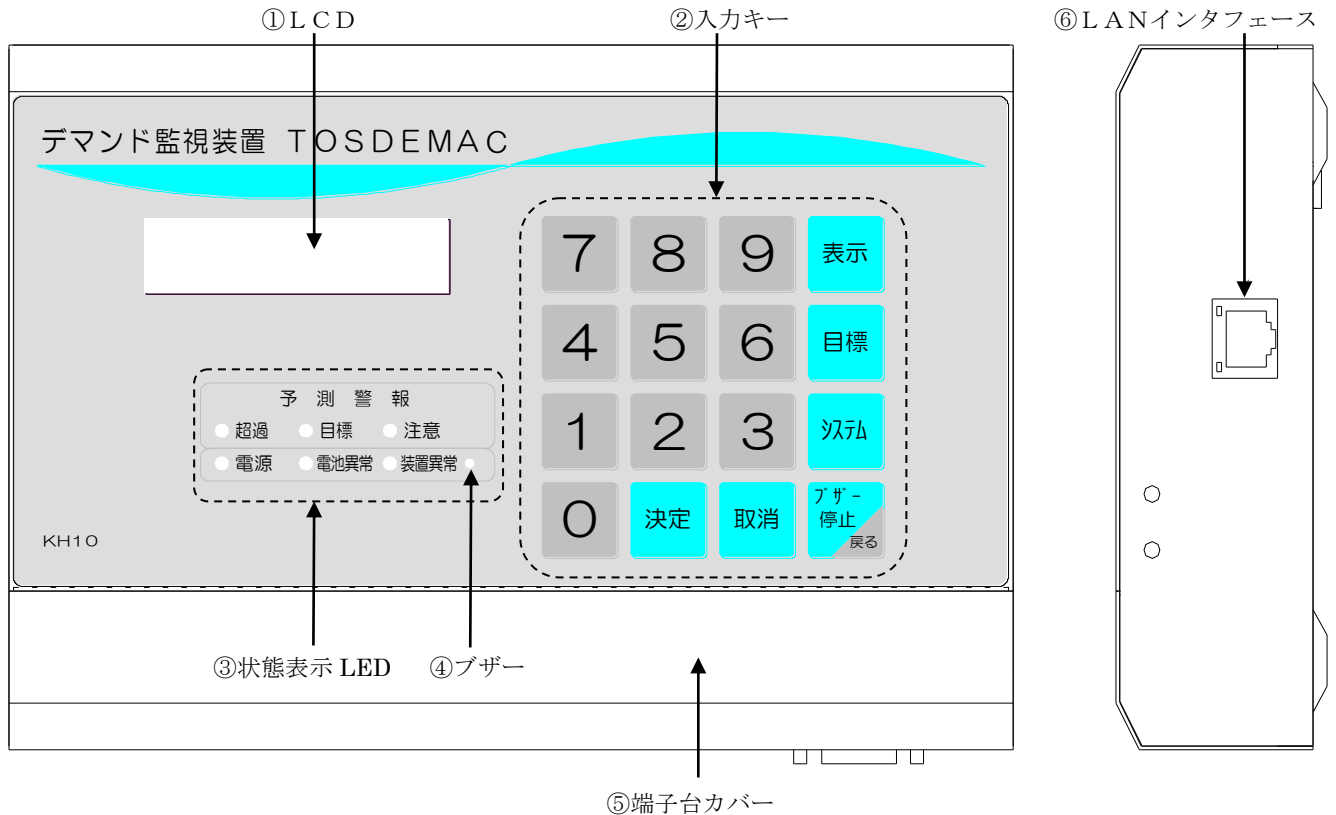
①ＬＣＤ

②入力キー

⑥ＬＡＮインタフェース

デマンド監視装置 TOSDEMAC

7 8 9 表示
4 5 6 目標
1 2 3 ｼｽﾃﾑ
0 決定 取消 ﾌﾞｻﾞｰ停止 戻る

予 測 警 報
超過 目標 注意
電源 電池異常 装置異常

KH10

③状態表示 LED

④ブザー

⑤端子台カバー